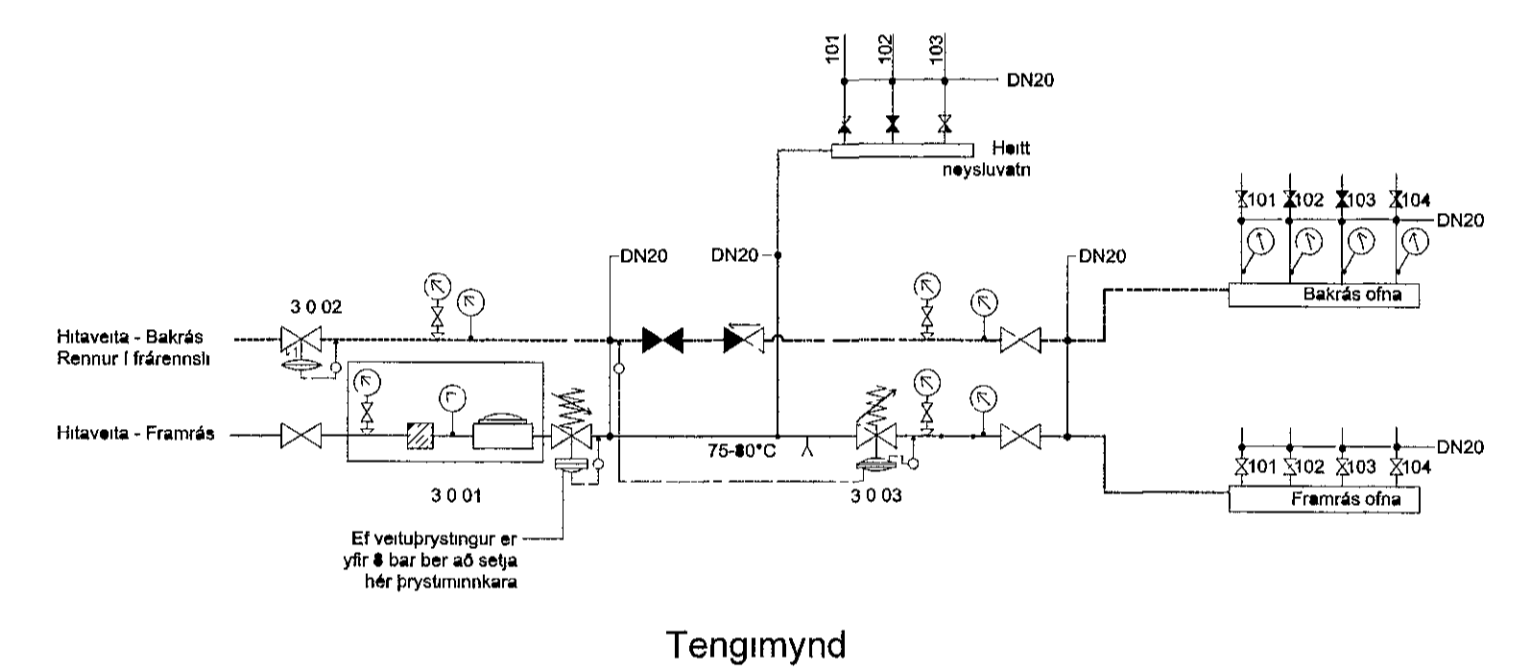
101 102 103
DN20
Heitt neysluvatn
101 102 103 104
DN20
DN20
DN20
DN20
3 0 02
Bakrás ofna
Hitaveita - Bakrás
Rennur í frárennsli
Hitaveita - Framrás
75-80°C
DN20
101 102 103 104
3 0 01
3 0 03
Framrás ofna
Ef veituþrystingur er yfir 8 bar ber að setja hér þrystiminnkara
Tengimynd